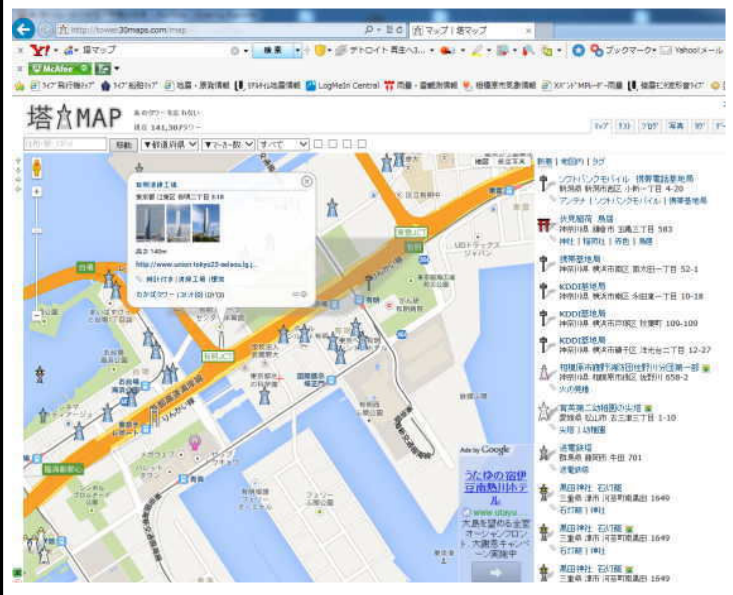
http://tower.30maps.com/map | 塔マップ | 塔マップ

Y! 塔マップ 検索 デトロイト 再生へ3... ブックマーク Yahoo!メール

McAfee

ライフ 飛行機ライブ | ライブ 船舶ライブ | 地震・原発情報 | リアルタイム地震情報 | LogMeIn Central | 雨量・雷観測情報 | 相模原市気象情報 | スマート MPレーダー 雨量 | 相模原市防災行政

塔MAP
登録 141,307タワー

ライブ | ミス | ブログ | 写真 | 新

移動 | ▼都道府県 | ▼マーカー数 | すべて

新着 | 地図内 | タグ

有明清掃工場
東京都 江東区 有明二丁目 3-18
高さ 140m
http://www.union.tokyo23-seisou.lg.j...
煙突付き | 清掃工場 | 煙突
わかばタワー | コメ(0) | 位置(0)

ソフトバンクモバイル 携帯電話基地局
新潟県 新潟市西区 小新一丁目 4-20
アンテナ | ソフトバンクモバイル | 携帯基地局

伏見稲荷 鳥居
神奈川県 綾瀬市 深谷三丁目 583
神社 | 稲荷社 | 鳥居 | 鳥居

携帯基地局
神奈川県 横浜市磯子区 滝頭二丁目 52-1

KDDI基地局
神奈川県 横浜市港北区 永田東一丁目 10-18

KDDI基地局
神奈川県 横浜市戸塚区 汲沢町 100-100

KDDI基地局
神奈川県 横浜市磯子区 洋光台二丁目 12-27

相模原市消防局南消防署相模台分署第一部
神奈川県 相模原市南区 松が丘 658-2
火の見櫓

育英第二幼稚園の尖塔
愛媛県 松山市 五五西三丁目 1-10
尖塔 | 幼稚園

送電鉄塔
群馬県 前橋市 千田 701
送電鉄塔

黒田神社 石灯籠
三重県 津市 河芸町南黒田 1649
石灯籠 | 神社

黒田神社 石灯籠
三重県 津市 河芸町南黒田 1649
石灯籠 | 神社

黒田神社 石灯籠
三重県 津市 河芸町南黒田 1649
石灯籠 | 神社

黒田神社 石灯籠
三重県 津市 河芸町南黒田 1649

Ads by Google
うたゆの宿伊豆南熱川ホテル
www.utayu
大島を望める全室オーシャンフロント。大創業キャンペーン実施中

有明 | 有明テニスの森 | 有明ジャンクション | 首都高速湾岸線 | 有明北 | 東京ビッグサイト | 国際展示場 | りんかい線 | 臨海副都心 | 青海 | 有明清掃工場 | ジャパン | UDトラックス | 江東区 | 有明テニスの森公園 | 東京臨海 | 有明 | お台場 | パレットタウン | 東京テレポート